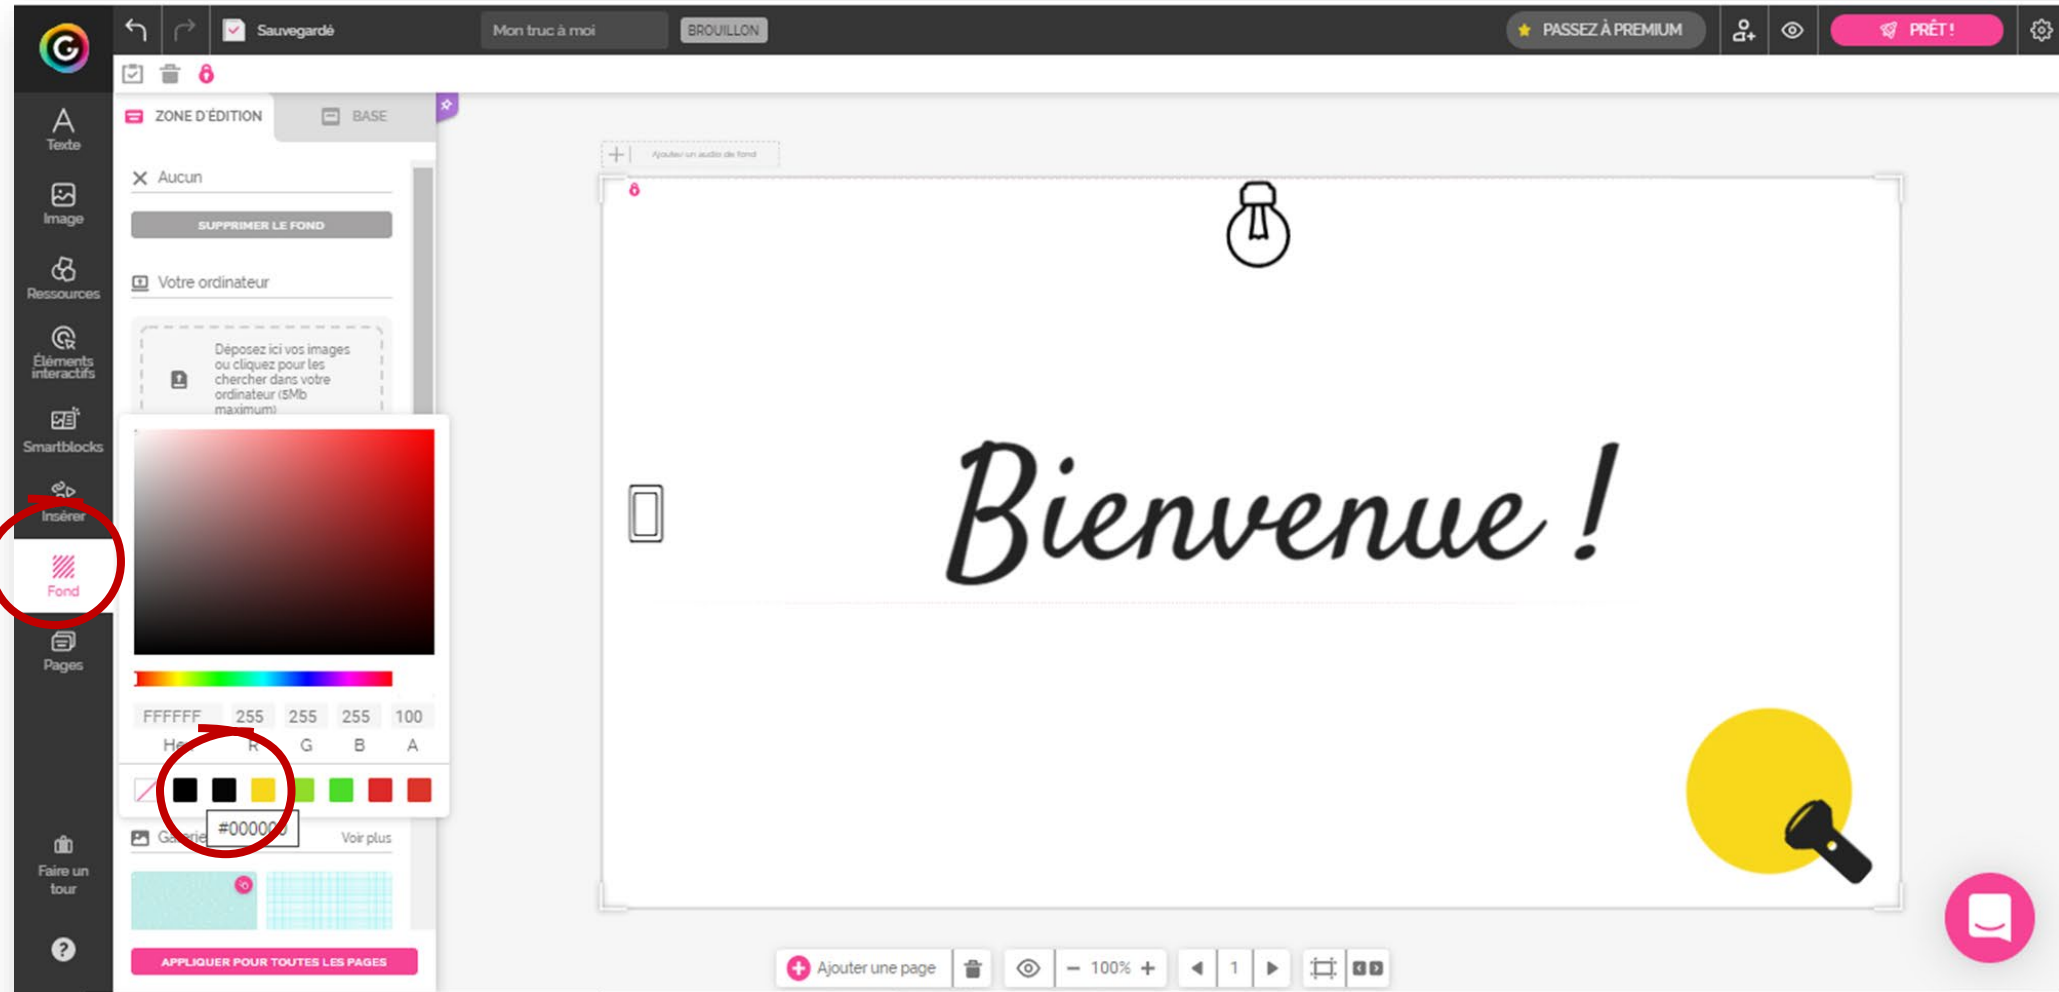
Sauvegardé
Mon truc à moi
BROUILLON
PASSEZ À PREMIUM
PRÊT !

Texte
Image
Ressources
Éléments interactifs
Smartblocks
Insérer
Fond
Pages
Faire un tour
?

ZONE D'ÉDITION
BASE

Aucun
SUPPRIMER LE FOND
Votre ordinateur
Déposez ici vos images ou cliquez pour les chercher dans votre ordinateur (5Mb maximum)

| FFFFFF | 255 | 255 | 255 | 100 |
|---|---|---|---|---|
| He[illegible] | R | G | B | A |

#000000
Galerie
Voir plus
APPLIQUER POUR TOUTES LES PAGES

Ajouter un audio de fond

Bienvenue !

Ajouter une page
100%
1